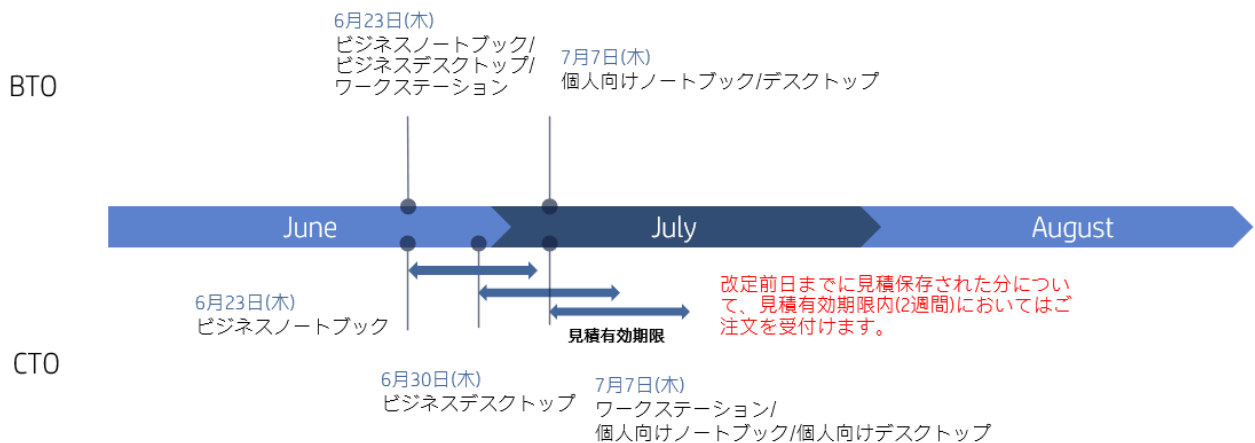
BTO

6月23日(木)
ビジネスノートブック/
ビジネスデスクトップ/
ワークステーション

7月7日(木)
個人向けノートブック/デスクトップ

June

July

August

改定前日までに見積保存された分について、見積有効期限内(2週間)においてはご注文を受付けます。

6月23日(木)
ビジネスノートブック

見積有効期限

CTO

6月30日(木)
ビジネスデスクトップ

7月7日(木)
ワークステーション/
個人向けノートブック/個人向けデスクトップ